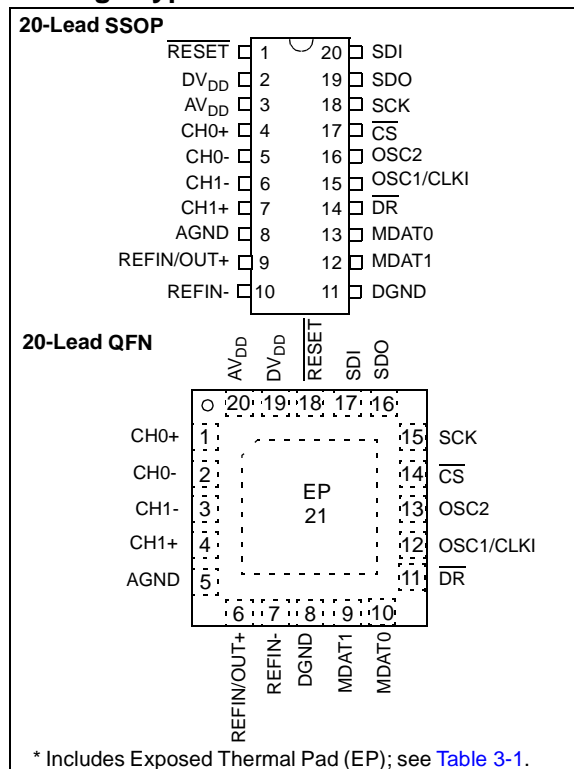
20-Lead SSOP

$\overline{\text{RESET}}$ 1
$DV_{DD}$ 2
$AV_{DD}$ 3
CH0+ 4
CH0- 5
CH1- 6
CH1+ 7
AGND 8
REFIN/OUT+ 9
REFIN- 10
20 SDI
19 SDO
18 SCK
17 $\overline{\text{CS}}$
16 OSC2
15 OSC1/CLKI
14 $\overline{\text{DR}}$
13 MDAT0
12 MDAT1
11 DGND

20-Lead QFN

$AV_{DD}$ $DV_{DD}$ $\overline{\text{RESET}}$ SDI SDO
20 19 18 17 16

CH0+ 1
CH0- 2
CH1- 3
CH1+ 4
AGND 5

EP
21

15 SCK
14 $\overline{\text{CS}}$
13 OSC2
12 OSC1/CLKI
11 $\overline{\text{DR}}$

6 7 8 9 10
REFIN/OUT+ REFIN- DGND MDAT1 MDAT0

* Includes Exposed Thermal Pad (EP); see Table 3-1.